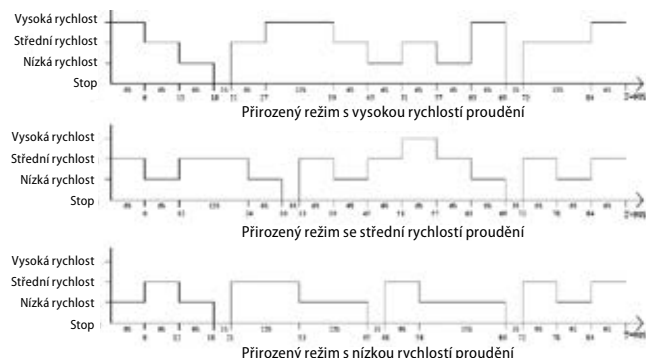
Vysoká rychlost
Střední rychlost
Nízká rychlost
Stop

Přirozený režim s vysokou rychlostí proudění

Vysoká rychlost
Střední rychlost
Nízká rychlost
Stop

Přirozený režim se střední rychlostí proudění

Vysoká rychlost
Střední rychlost
Nízká rychlost
Stop

Přirozený režim s nízkou rychlostí proudění